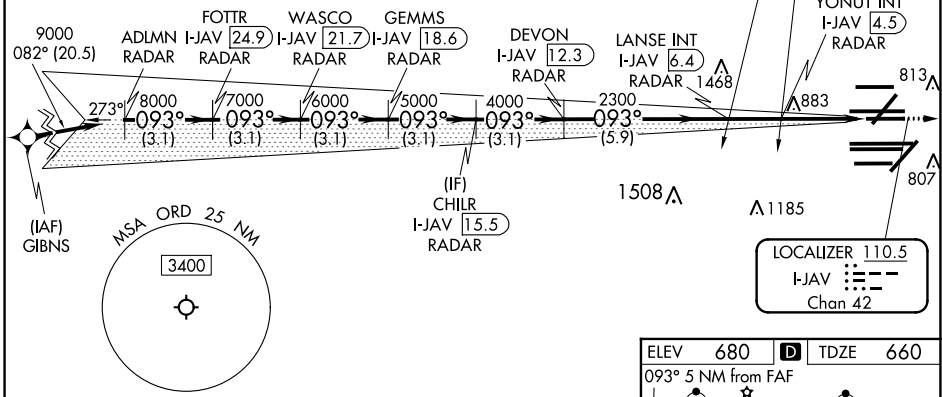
9000
082° (20.5)

ADLMN
RADAR

FOTTR
I-JAV 24.9
RADAR

WASCO
I-JAV 21.7
RADAR

GEMMS
I-JAV 18.6
RADAR

DEVON
I-JAV 12.3
RADAR

LANSE INT
I-JAV 6.4
RADAR

YONUT INT
I-JAV 4.5
RADAR

1468
813
883
807

273°
8000
093°
(3.1)
7000
093°
(3.1)
6000
093°
(3.1)
5000
093°
(3.1)
4000
093°
(3.1)
2300
093°
(5.9)

(IAF)
GIBNS

(IF)
CHILR
I-JAV 15.5
RADAR

1508
1185

MSA ORD 25 NM
3400

LOCALIZER 110.5
I-JAV
Chan 42

| ELEV | 680 | D | TDZE | 660 |
|---|---|---|---|---|

093° 5 NM from FAF